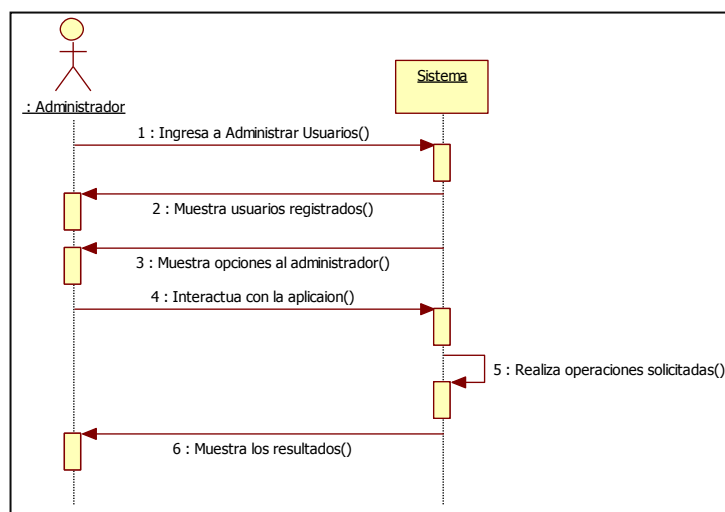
: Administrador

Sistema

1 : Ingresa a Administrar Usuarios()

2 : Muestra usuarios registrados()

3 : Muestra opciones al administrador()

4 : Interactua con la aplicaion()

5 : Realiza operaciones solicitadas()

6 : Muestra los resultados()